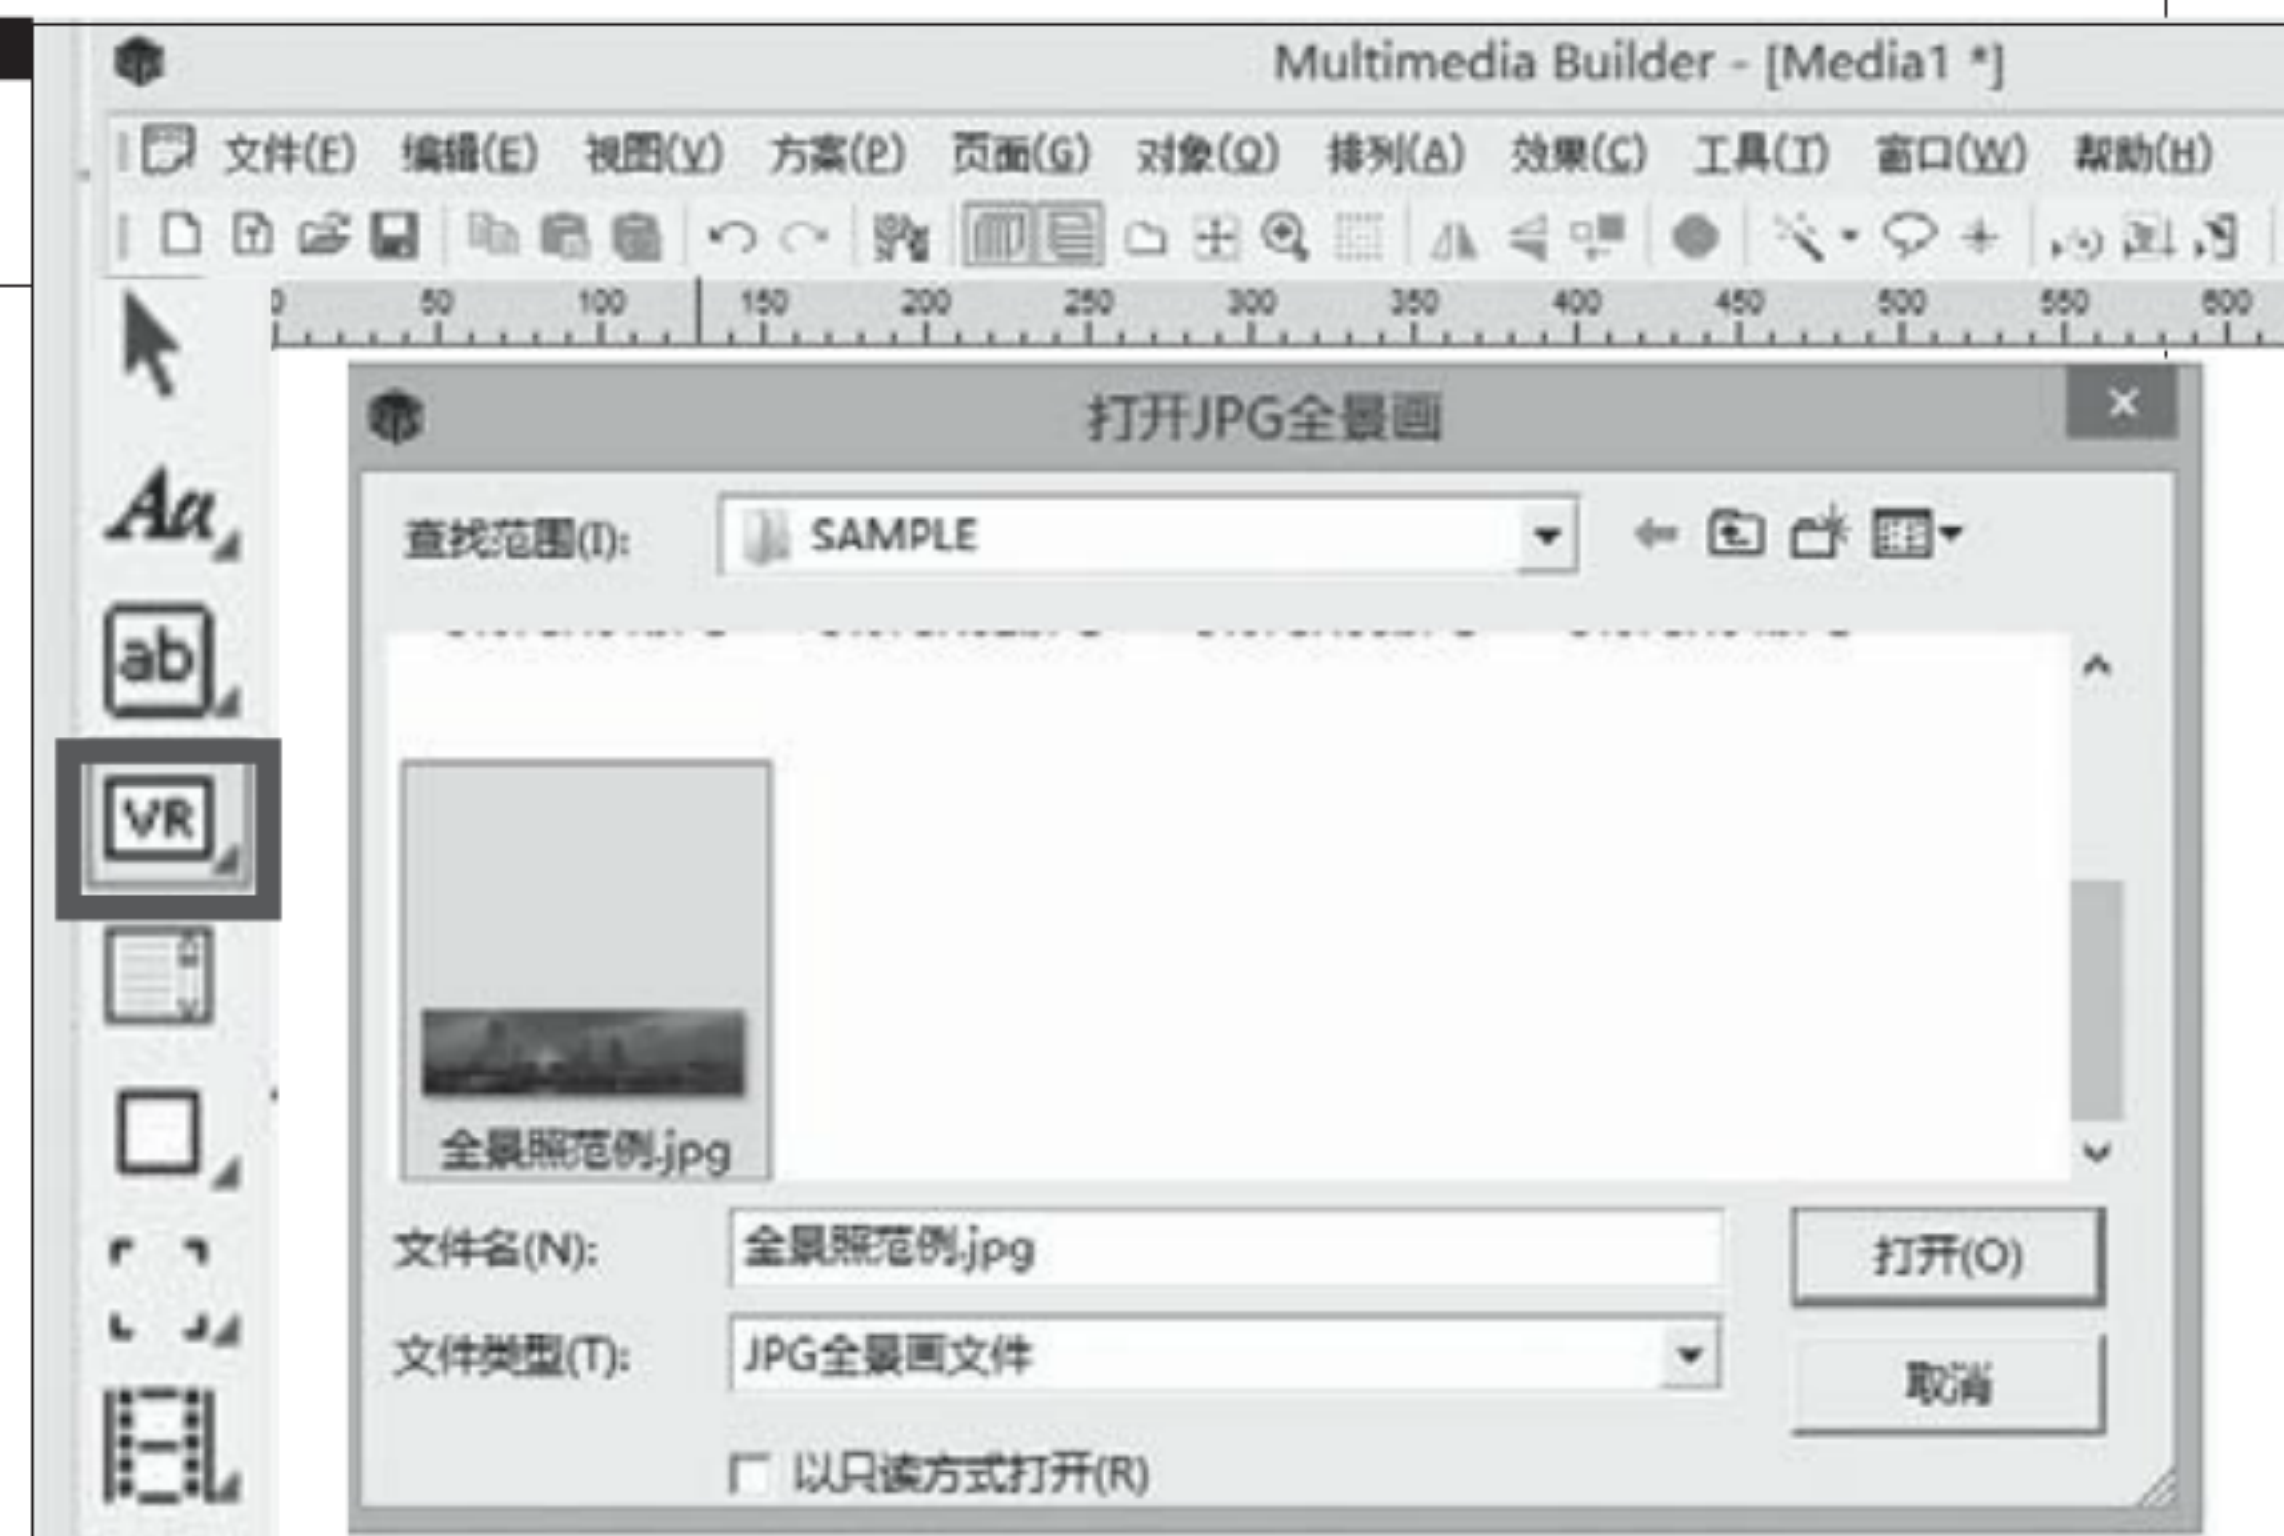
Multimedia Builder - [Media1 *]

文件(F) 编辑(E) 视图(V) 方案(P) 页面(G) 对象(O) 排列(A) 效果(C) 工具(T) 窗口(W) 帮助(H)

0 50 100 150 200 250 300 350 400 450 500 550 600

Aa

ab

VR

打开JPG全景画

×

查找范围(I): SAMPLE

全景照范例.jpg

文件名(N): 全景照范例.jpg

打开(O)

文件类型(T): JPG全景画文件

取消

以只读方式打开(R)